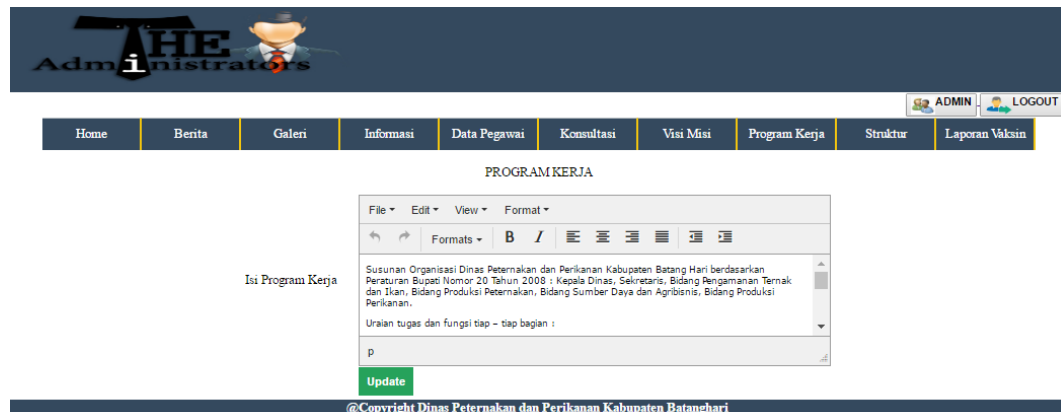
THE Administrators

ADMIN LOGOUT

Home | Berita | Galeri | Informasi | Data Pegawai | Konsultasi | Visi Misi | Program Kerja | Struktur | Laporan Vaksin

PROGRAM KERJA

Isi Program Kerja

File Edit View Format

Formats B I

Susunan Organisasi Dinas Peternakan dan Perikanan Kabupaten Batang Hari berdasarkan Peraturan Bupati Nomor 20 Tahun 2008 : Kepala Dinas, Sekretaris, Bidang Pengamanan Ternak dan Ikan, Bidang Produksi Peternakan, Bidang Sumber Daya dan Agribisnis, Bidang Produksi Perikanan.

Uraian tugas dan fungsi tiap – tiap bagian :

p

Update

@Copyright Dinas Peternakan dan Perikanan Kabupaten Batanghari